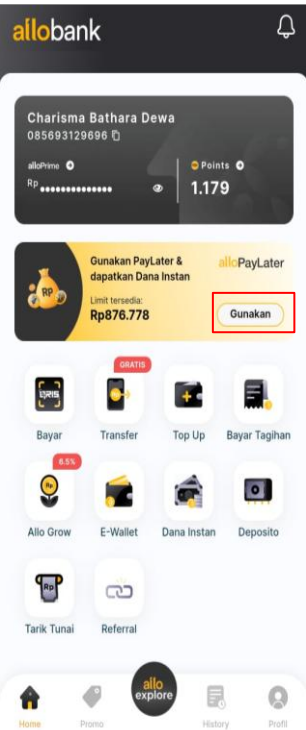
allobank

Charisma Bathara Dewa
085693129696

alloPrime
Rp ••••••••••••••

Points
1.179

Gunakan PayLater & dapatkan Dana Instan
alloPayLater
Limit tersedia:
Rp876.778
Gunakan

QRIS
Bayar
GRATIS
Transfer
Top Up
Bayar Tagihan
6.5%
Allo Grow
E-Wallet
Dana Instan
Deposito
Tarik Tunai
Referral

Home
Promo
allo explore
History
Profil